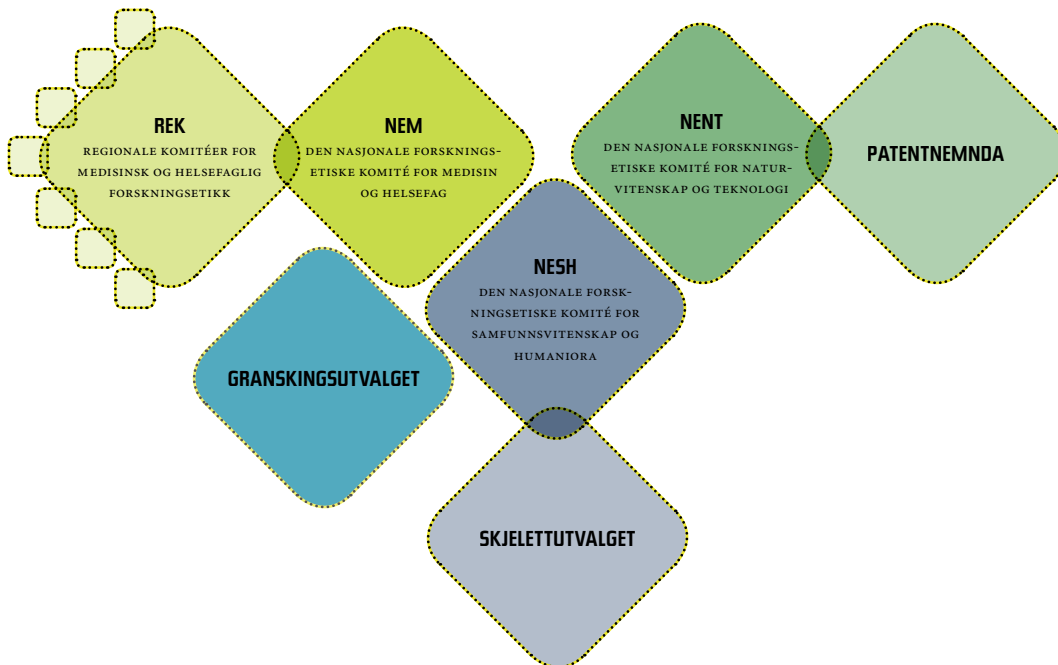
REK
Regionale komitéer for medisinsk og helsefaglig forskningsetikk

NEM
Den nasjonale forskningsetiske komité for medisin og helsefag

NENT
Den nasjonale forskningsetiske komité for naturvitenskap og teknologi

PATENTNEMNDA

NESH
Den nasjonale forskningsetiske komité for samfunnsvitenskap og humaniora

GRANSKINGSUTVALGET

SKJELETTUTVALGET